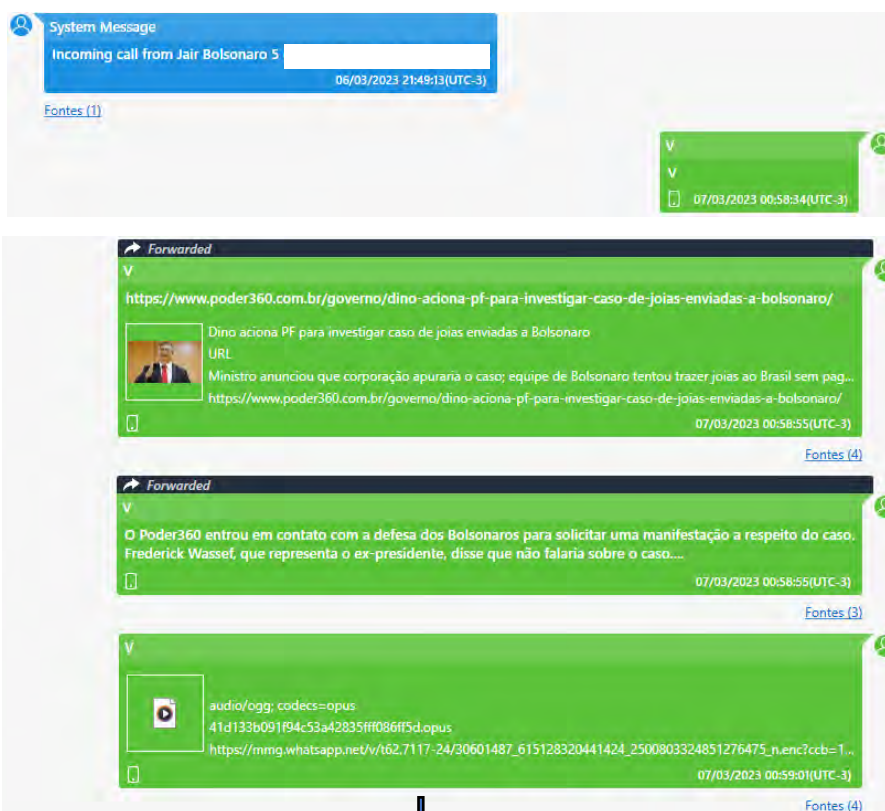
System Message
Incoming call from Jair Bolsonaro 5
06/03/2023 21:49:13(UTC-3)

Fontes (1)

V
V
07/03/2023 00:58:34(UTC-3)

Forwarded
V
https://www.poder360.com.br/governo/dino-aciona-pf-para-investigar-caso-de-joias-enviadas-a-bolsonaro/

Dino aciona PF para investigar caso de joias enviadas a Bolsonaro
URL
Ministro anunciou que corporação apuraria o caso; equipe de Bolsonaro tentou trazer joias ao Brasil sem pag...
https://www.poder360.com.br/governo/dino-aciona-pf-para-investigar-caso-de-joias-enviadas-a-bolsonaro/
07/03/2023 00:58:55(UTC-3)

Fontes (4)

Forwarded
V
O Poder360 entrou em contato com a defesa dos Bolsonaros para solicitar uma manifestação a respeito do caso. Frederick Wassef, que representa o ex-presidente, disse que não falaria sobre o caso....
07/03/2023 00:58:55(UTC-3)

Fontes (3)

V
audio/ogg; codecs=opus
41d133b091f94c53a42835fff086ff5d.opus
https://mmg.whatsapp.net/v/t62.7117-24/30601487_615128320441424_2500803324851276475_n.enc?ccb=1...
07/03/2023 00:59:01(UTC-3)

Fontes (4)